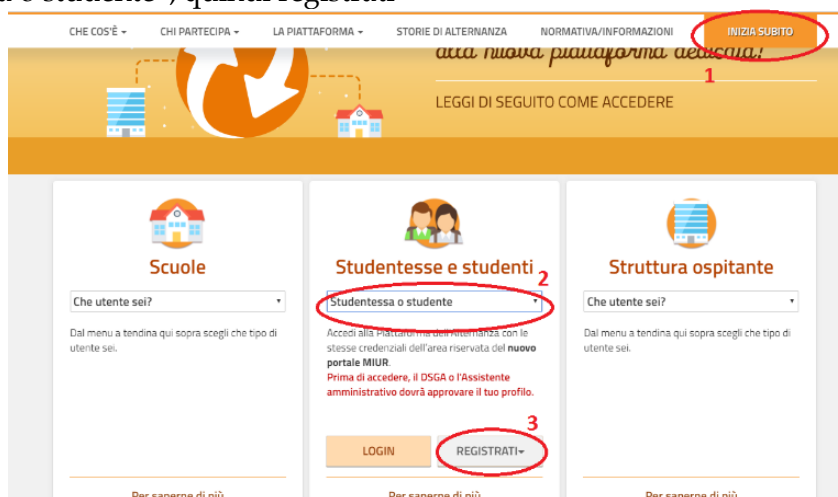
a o studente"), quindi registrati

CHE COS'È ▾ CHI PARTECIPA ▾ LA PIATTAFORMA ▾ STORIE DI ALTERNANZA NORMATIVA/INFORMAZIONI INIZIA SUBITO

alla nuova piattaforma dedicata!

1

LEGGI DI SEGUITO COME ACCEDERE

Scuole

Che utente sei?

Dal menu a tendina qui sopra scegli che tipo di utente sei.

Per saperne di più

Studentesse e studenti

2

Studentessa o studente

Accedi alla Piattaforma dell'Alternanza con le stesse credenziali dell'area riservata del **nuovo portale MIUR**.

Prima di accedere, il DSGA o l'Assistente amministrativo dovrà approvare il tuo profilo.

3

LOGIN

REGISTRATI▾

Per saperne di più

Struttura ospitante

Che utente sei?

Dal menu a tendina qui sopra scegli che tipo di utente sei.

Per saperne di più